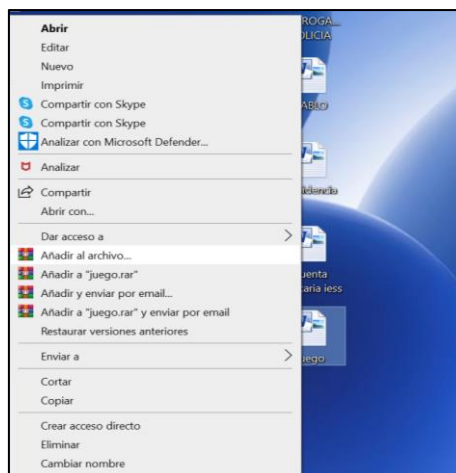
Abrir
Editar
Nuevo
Imprimir
Compartir con Skype
Compartir con Skype
Analizar con Microsoft Defender...
Analizar
Compartir
Abrir con...
Dar acceso a
Añadir al archivo...
Añadir a "juego.rar"
Añadir y enviar por email...
Añadir a "juego.rar" y enviar por email
Restaurar versiones anteriores
Enviar a
Cortar
Copiar
Crear acceso directo
Eliminar
Cambiar nombre

ROGA
OLICIA
ABLO
ildenda
uenta
aria iess
uego